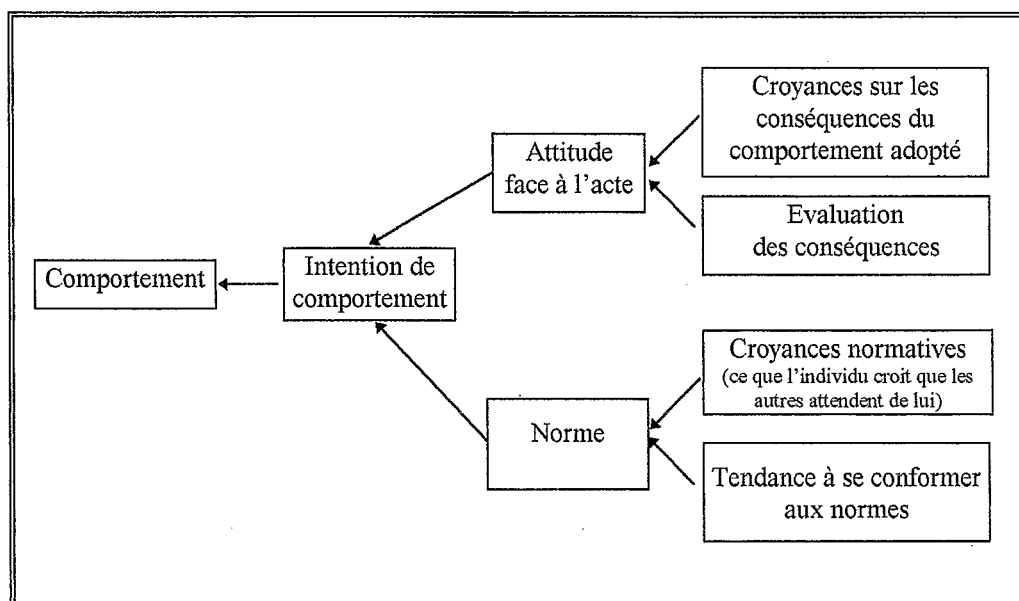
Croyances sur les conséquences du comportement adopté

Attitude face à l'acte

Evaluation des conséquences

Comportement

Intention de comportement

Croyances normatives (ce que l'individu croit que les autres attendent de lui)

Norme

Tendance à se conformer aux normes